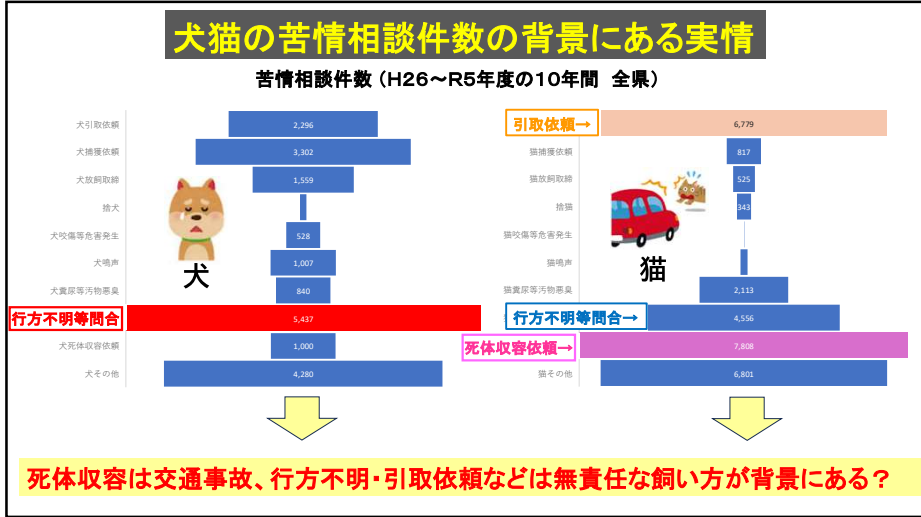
犬猫の苦情相談件数の背景にある実情

苦情相談件数（H26〜R5年度の10年間　全県）

| 犬 | 件数 |
|---|---|
| 犬引取依頼 | 2,296 |
| 犬捕獲依頼 | 3,302 |
| 犬放飼取締 | 1,559 |
| 捨犬 | |
| 犬咬傷等危害発生 | 528 |
| 犬鳴声 | 1,007 |
| 犬糞尿等汚物悪臭 | 840 |
| 行方不明等問合 | 5,437 |
| 犬死体収容依頼 | 1,000 |
| 犬その他 | 4,280 |

犬

| 猫 | 件数 |
|---|---|
| 引取依頼→ | 6,779 |
| 猫捕獲依頼 | 817 |
| 猫放飼取締 | 525 |
| 捨猫 | 343 |
| 猫咬傷等危害発生 | |
| 猫鳴声 | |
| 猫糞尿等汚物悪臭 | 2,113 |
| 行方不明等問合→ | 4,556 |
| 死体収容依頼→ | 7,808 |
| 猫その他 | 6,801 |

猫

死体収容は交通事故、行方不明・引取依頼などは無責任な飼い方が背景にある？